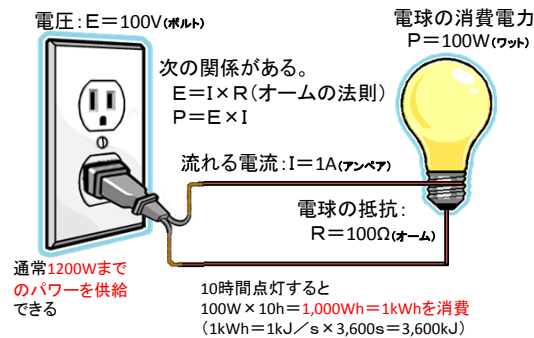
電圧：E＝100V(ボルト)

電球の消費電力
P＝100W(ワット)

次の関係がある。
E＝I×R（オームの法則）
P＝E×I

流れる電流：I＝1A(アンペア)

電球の抵抗：
R＝100Ω(オーム)

通常1200Wまでのパワーを供給できる

10時間点灯すると
100W×10h＝1,000Wh＝1kWhを消費
（1kWh＝1kJ／s×3,600s＝3,600kJ）